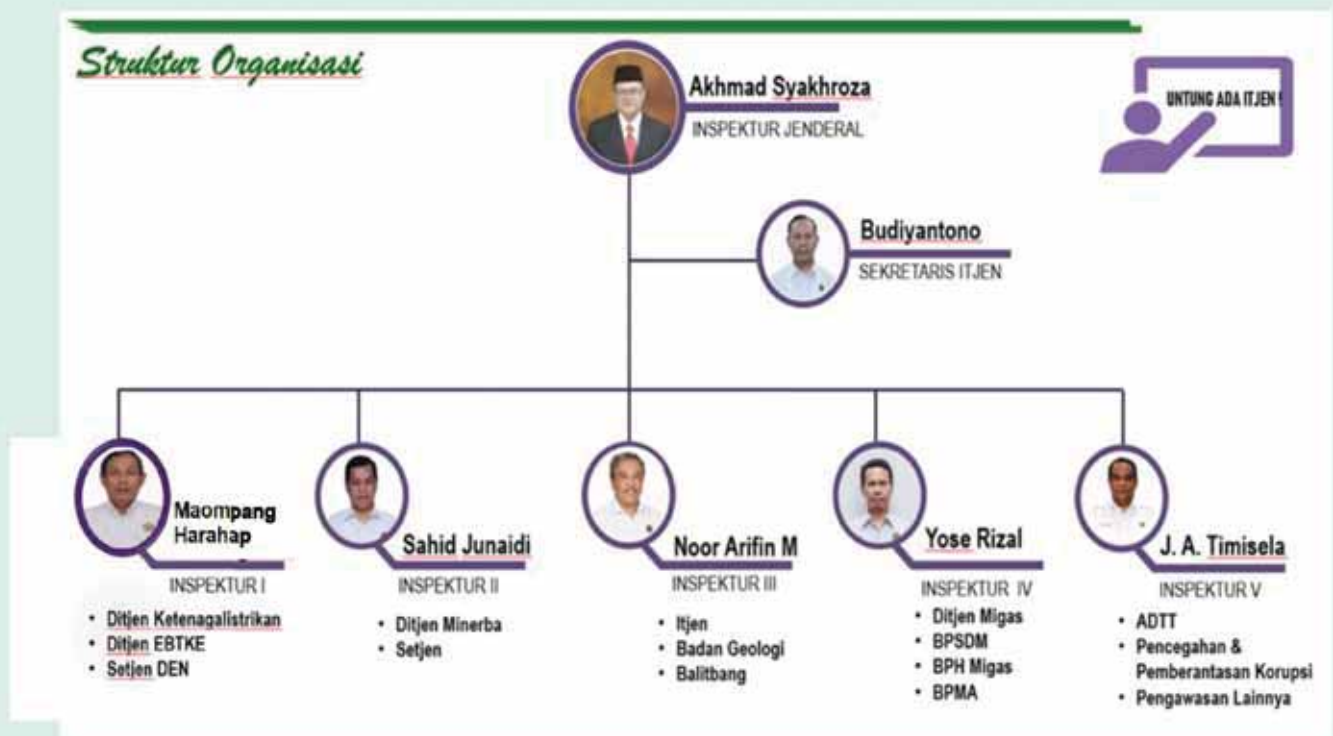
Struktur Organisasi

UNTUNG ADA ITJEN !

Akhmad Syakhroza
INSPEKTUR JENDERAL

Budiyantono
SEKRETARIS ITJEN

Maompang Harahap
INSPEKTUR I
• Ditjen Ketenagalistrikan
• Ditjen EBTKE
• Setjen DEN

Sahid Junaidi
INSPEKTUR II
• Ditjen Minerba
• Setjen

Noor Arifin M
INSPEKTUR III
• Itjen
• Badan Geologi
• Balitbang

Yose Rizal
INSPEKTUR IV
• Ditjen Migas
• BPSDM
• BPH Migas
• BPMA

J. A. Timisela
INSPEKTUR V
• ADTT
• Pencegahan & Pemberantasan Korupsi
• Pengawasan Lainnya